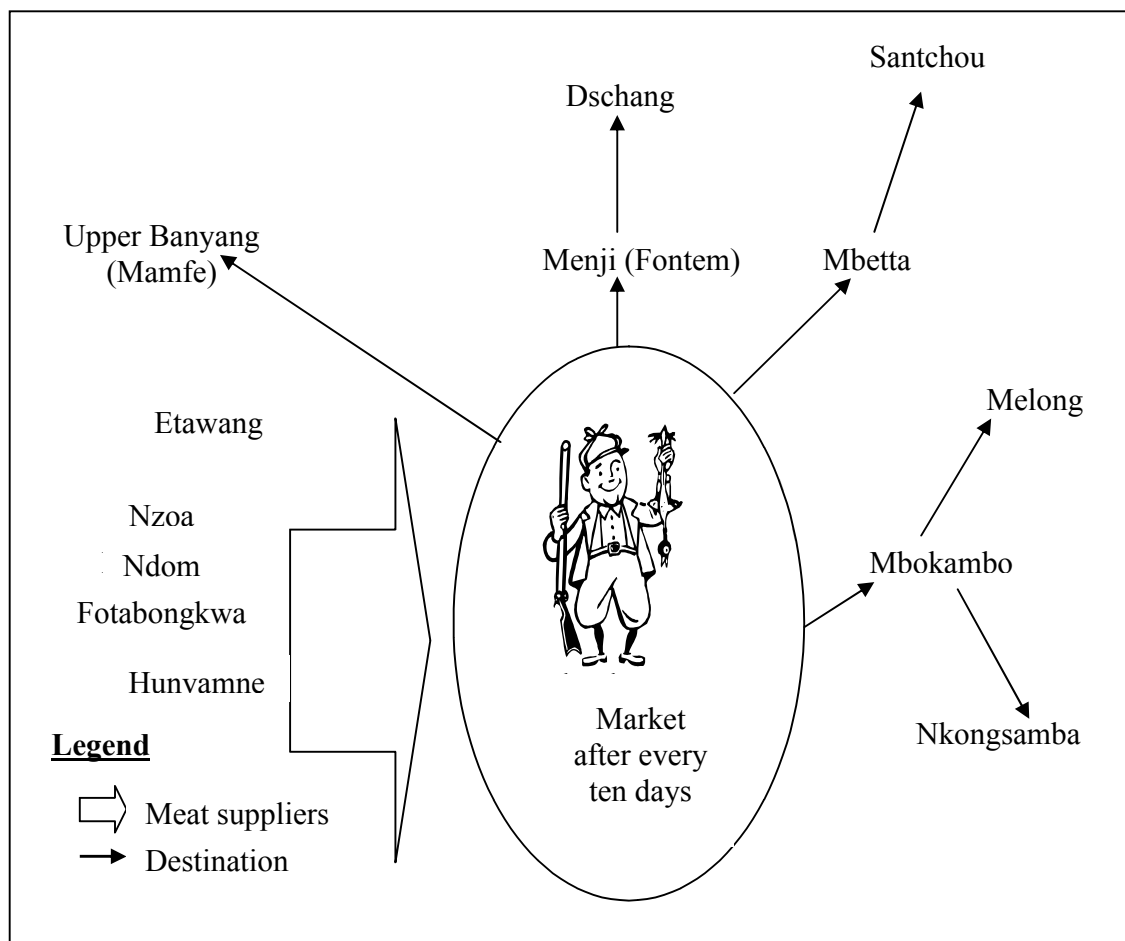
Santchou

Dschang

Upper Banyang (Mamfe)

Menji (Fontem)

Mbetta

Melong

Etawang

Nzoa

Ndom

Fotabongkwa

Hunvamne

Mbokambo

Nkongsamba

Market after every ten days

Legend

Meat suppliers

Destination